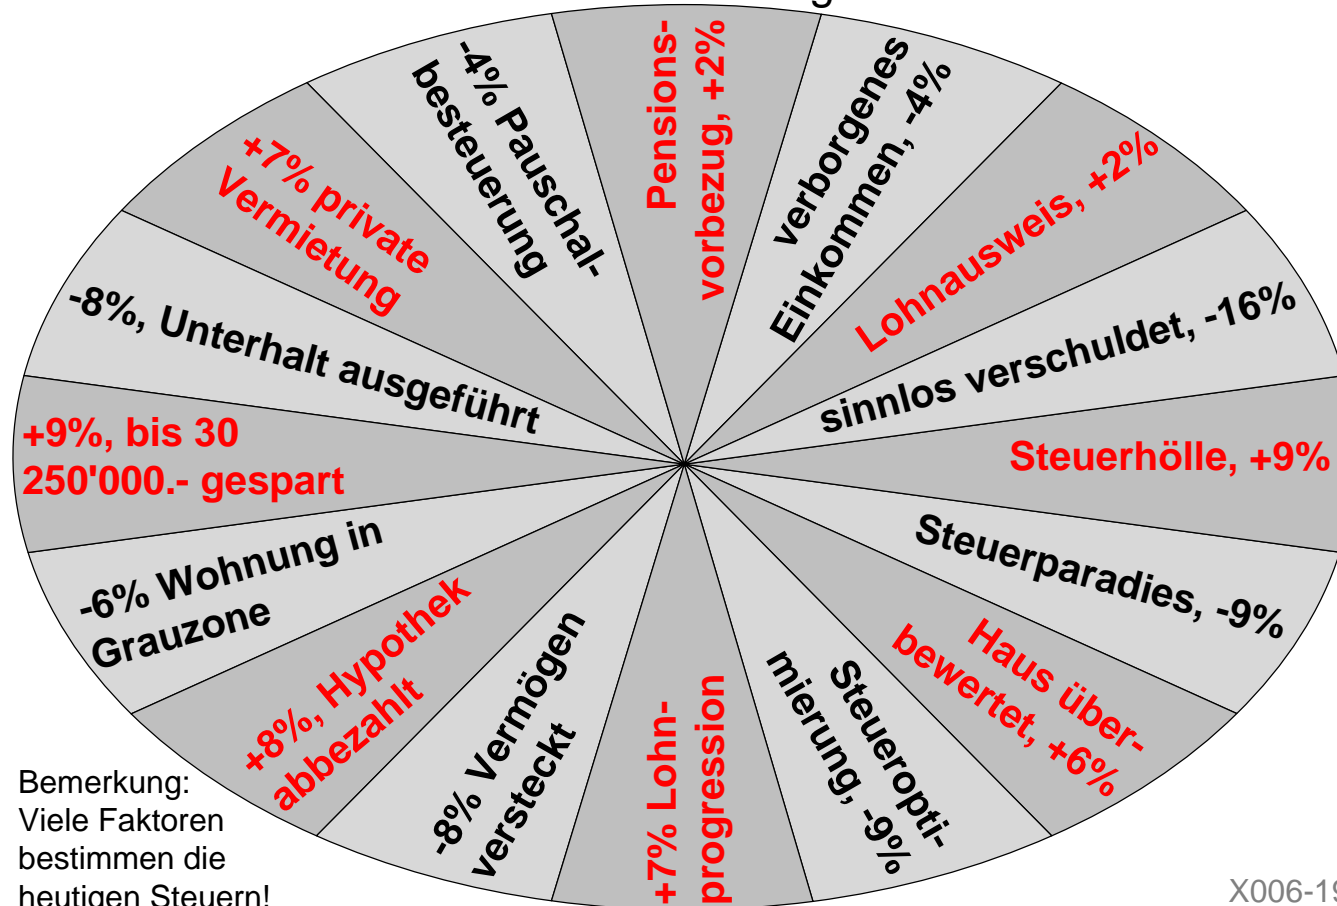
-4% Pauschalbesteuerung

Pensionsvorbezug, +2%

verborgenes Einkommen, -4%

Lohnausweis, +2%

sinnlos verschuldet, -16%

Steuerhölle, +9%

Steuerparadies, -9%

Haus überbewertet, +6%

Steueroptimierung, -9%

+7% Lohnprogression

-8% Vermögen versteckt

+8%, Hypothek abbezahlt

-6% Wohnung in Grauzone

+9%, bis 30 250'000.- gespart

-8%, Unterhalt ausgeführt

+7% private Vermietung

Bemerkung: Viele Faktoren bestimmen die heutigen Steuern!

X006-1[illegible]